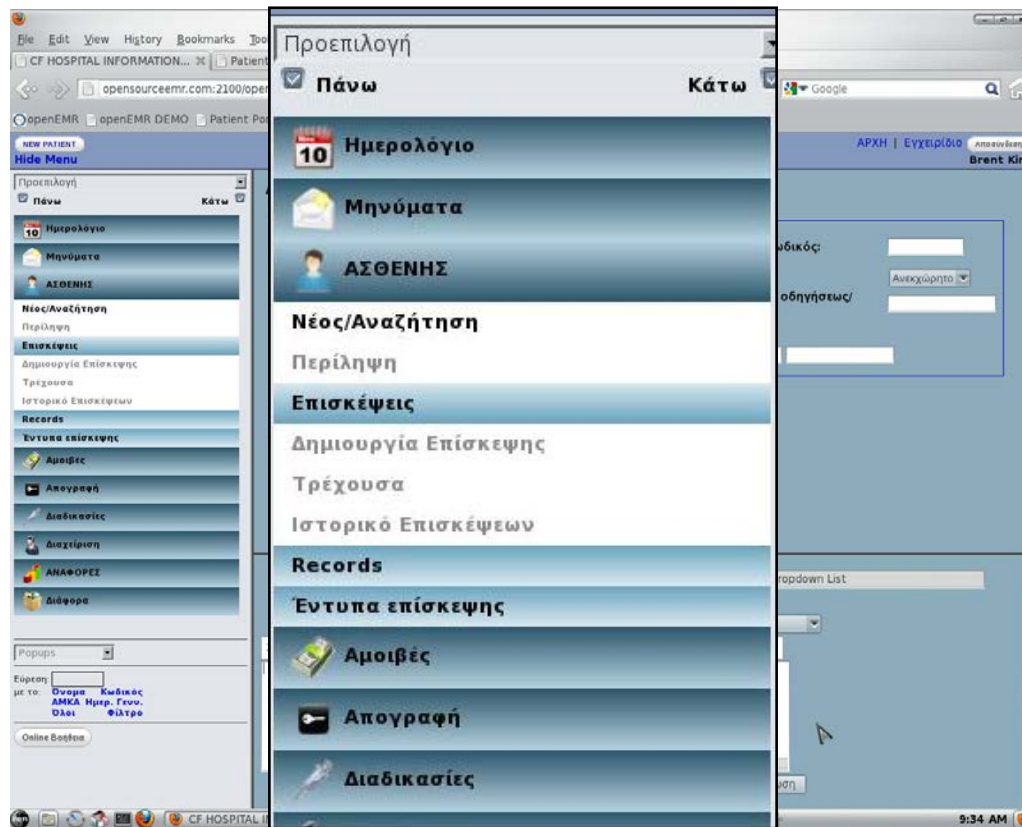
File Edit View History Bookmarks Too
CF HOSPITAL INFORMATION... Patient
opensourceemr.com:2100/oper
openEMR openEMR DEMO Patient Po
NEW PATIENT
Hide Menu
Προεπιλογή
Πάνω Κάτω
Ημερολόγιο
Μηνύματα
ΑΣΘΕΝΗΣ
Νέος/Αναζήτηση
Περίληψη
Επισκέψεις
Δημιουργία Επίσκεψης
Τρέχουσα
Ιστορικό Επισκέψεων
Records
Έντυπα επίσκεψης
Αμοιβές
Απογραφή
Διαδικασίες
Διαχείριση
ΑΝΑΦΟΡΕΣ
Διάφορα
Popups
Εύρεση:
με το: Ονομα Κωδικός
ΑΜΚΑ Ημερ. Γενν.
Όλοι Φίλτρο
Online Βοήθεια

Προεπιλογή
Πάνω Κάτω
10 Ημερολόγιο
Μηνύματα
ΑΣΘΕΝΗΣ
Νέος/Αναζήτηση
Περίληψη
Επισκέψεις
Δημιουργία Επίσκεψης
Τρέχουσα
Ιστορικό Επισκέψεων
Records
Έντυπα επίσκεψης
Αμοιβές
Απογραφή
Διαδικασίες

Google
ΑΡΧΗ | Εγχειρίδιο Αποσύνδεση
Brent Ki
ωδικός:
Ανεχώρητο
οδηγήσεως/
ropdown List
οση
9:34 AM
CF HOSPITAL I